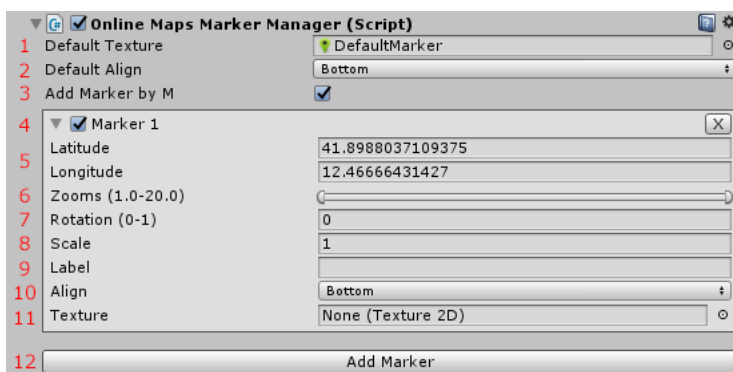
Online Maps Marker Manager (Script)

1 Default Texture | DefaultMarker
2 Default Align | Bottom
3 Add Marker by M
4 Marker 1
5 Latitude | 41.8988037109375
Longitude | 12.46666431427
6 Zooms (1.0-20.0)
7 Rotation (0-1) | 0
8 Scale | 1
9 Label
10 Align | Bottom
11 Texture | None (Texture 2D)
12 Add Marker